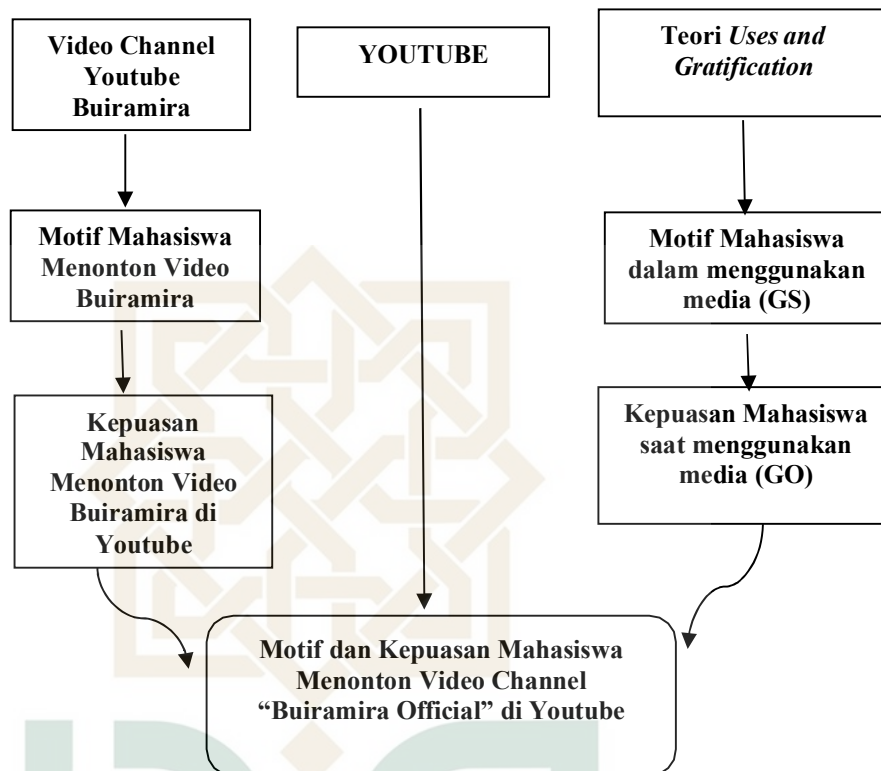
Video Channel Youtube Buiramira

YOUTUBE

Teori *Uses and Gratification*

Motif Mahasiswa Menonton Video Buiramira

Motif Mahasiswa dalam menggunakan media (GS)

Kepuasan Mahasiswa Menonton Video Buiramira di Youtube

Kepuasan Mahasiswa saat menggunakan media (GO)

Motif dan Kepuasan Mahasiswa Menonton Video Channel "Buiramira Official" di Youtube